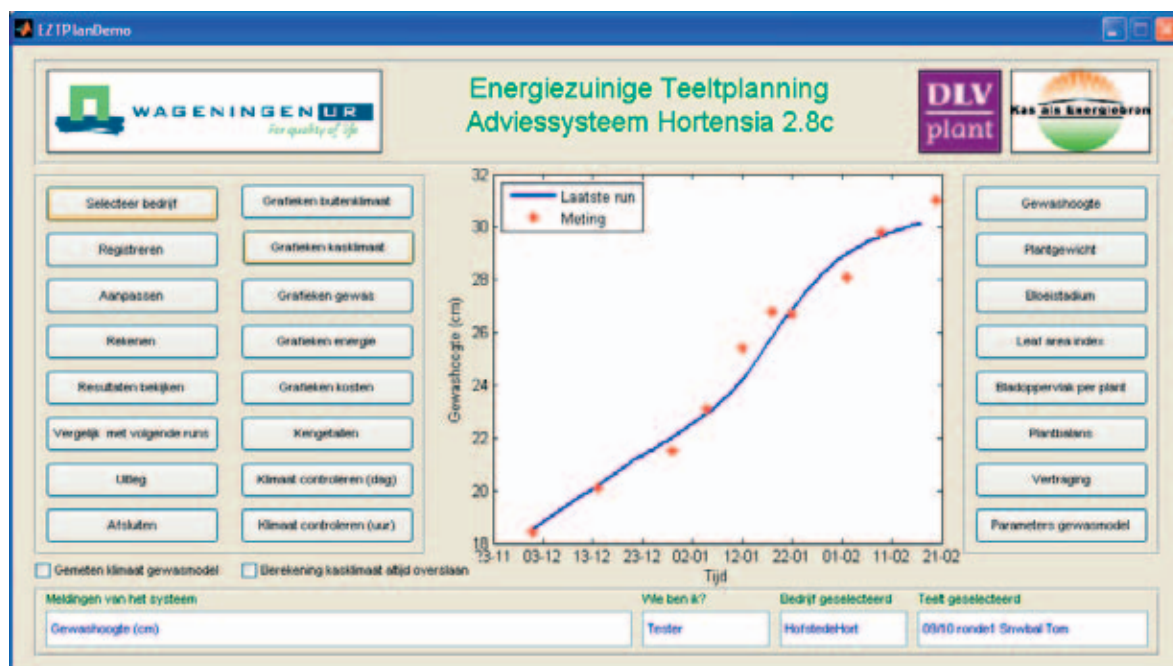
EZTPlanDemo

WAGENINGEN UR
for quality of life

Energiezuinige Teeltplanning
Adviessysteem Hortensia 2.8c

DLV plant

Kas als Energiebron

Selecteer bedrijf
Grafieken buitenklimaat
Registreren
Grafieken kasklimaat
Aanpassen
Grafieken gewas
Rekenen
Grafieken energie
Resultaten bekijken
Grafieken kosten
Vergelijk met volgende runs
Kengetallen
Uitleg
Klimaat controleren (dag)
Afsluiten
Klimaat controleren (uur)

Laatste run
Meting

32
30
28
26
24
22
20
18
Gewashoogte (cm)
13-11
03-12
13-12
23-12
02-01
12-01
22-01
01-02
11-02
21-02
Tijd

Gewashoogte
Plantgewicht
Bloeistadium
Leaf area index
Bladoppervlak per plant
Plantbalans
Vertraging
Parameters gewasmodel

Gemeten klimaat gewasmodel
Berekening kasklimaat altijd overslaan

Meldingen van het systeem
Gewashoogte (cm)
Wie ben ik?
Tester
Bedrijf geselecteerd
HofstedeHort
Teelt geselecteerd
09/10 ronde1 Snwbal Tom